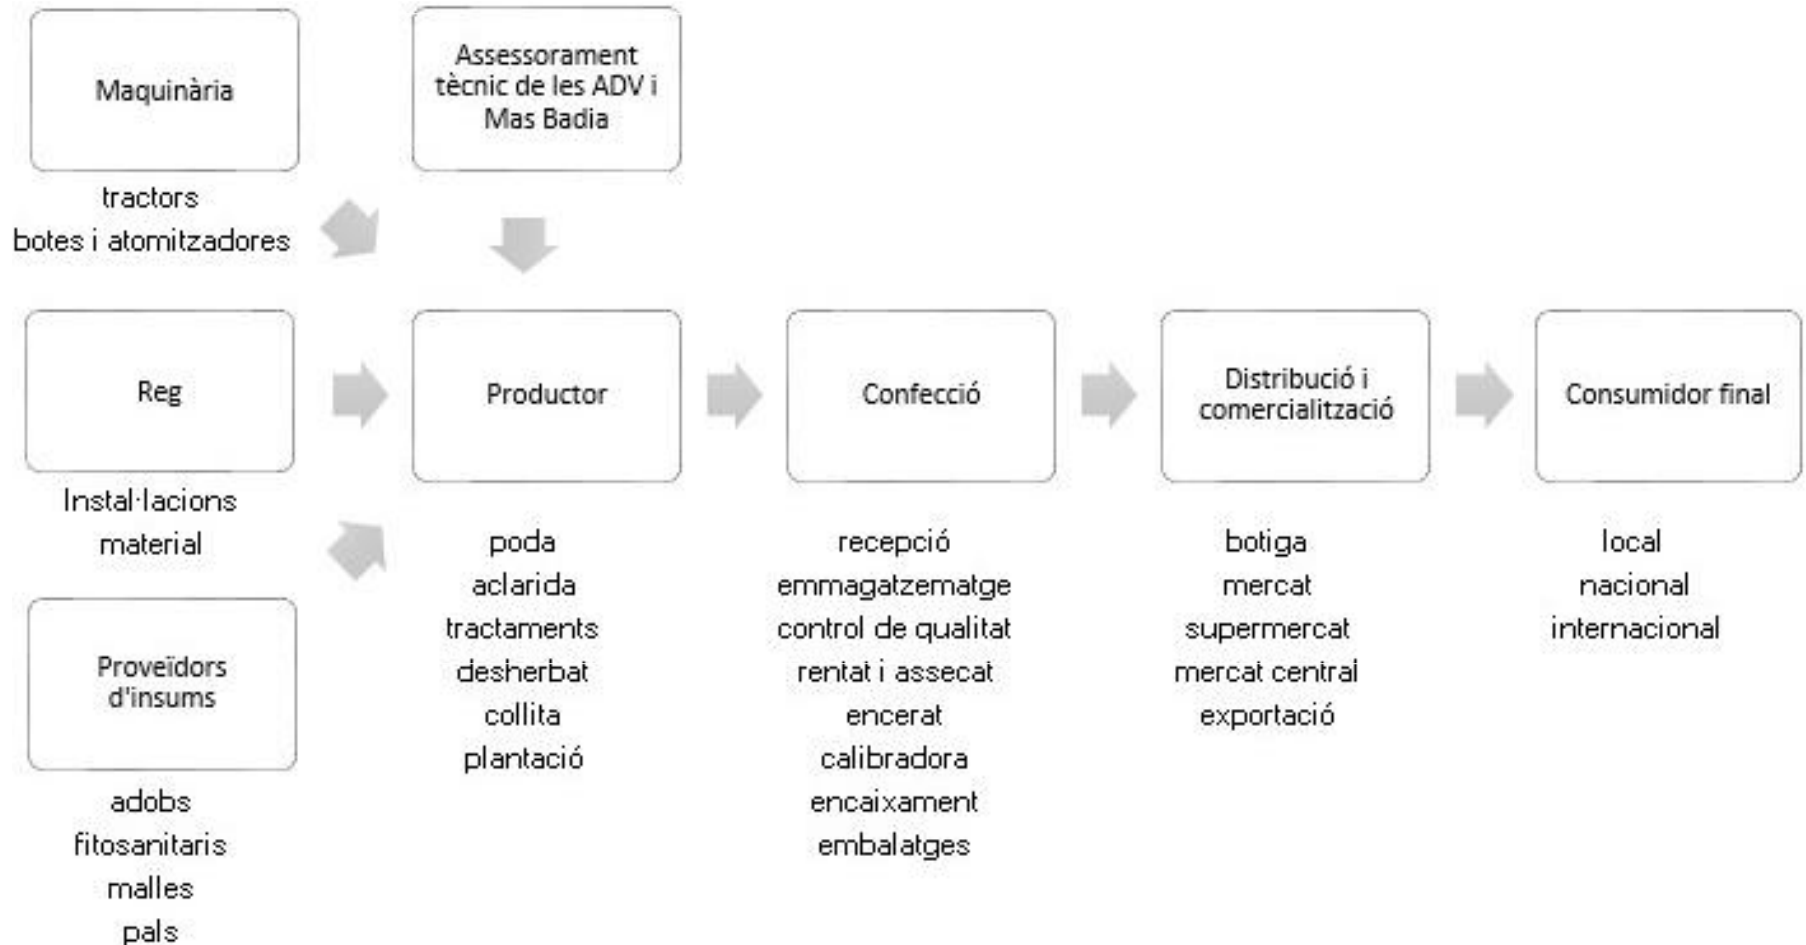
Maquinària

tractors
botes i atomitzadores

Assessorament tècnic de les ADV i Mas Badia

Reg

Instal·lacions
material

Proveïdors d'insums

adobs
fitosanitaris
malles
pals

Productor

poda
aclarida
tractaments
desherbat
collita
plantació

Confecció

recepció
emmagatzematge
control de qualitat
rentat i assecat
encerat
calibradora
encaixament
embalatges

Distribució i comercialització

botiga
mercat
supermercat
mercat central
exportació

Consumidor final

local
nacional
internacional